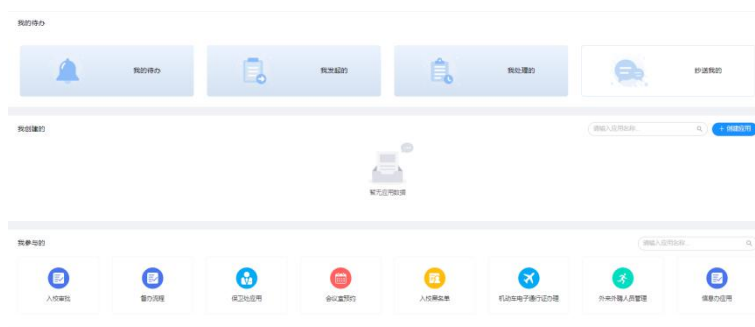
我的待办

我的待办

我发起的

我处理的

抄送我的

我创建的

请输入应用名称...

+ 创建应用

暂无应用数据

我参与的

请输入应用名称...

入校审批

备勤流程

保卫处应用

会议室预约

入校黑名单

机动车电子通行证办理

外来务工人员管理

信息办应用